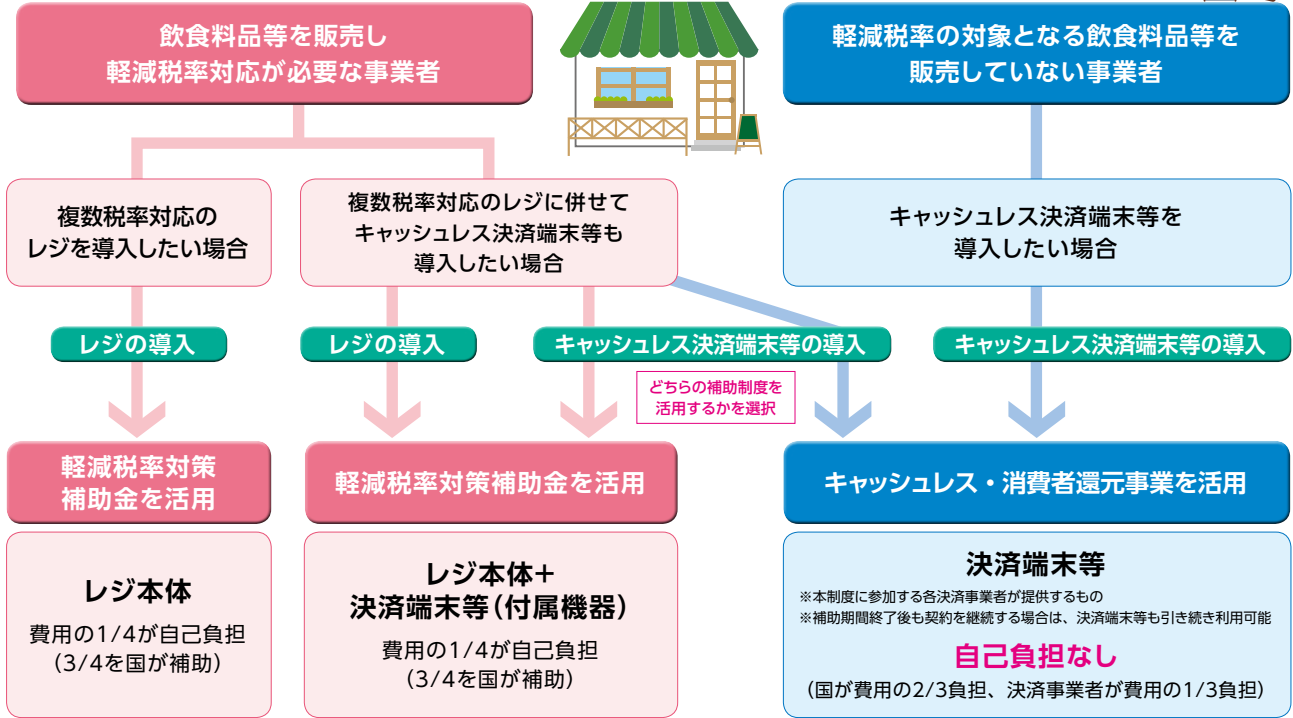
飲食料品等を販売し
軽減税率対応が必要な事業者

軽減税率の対象となる飲食料品等を
販売していない事業者

複数税率対応の
レジを導入したい場合

複数税率対応のレジに併せて
キャッシュレス決済端末等も
導入したい場合

キャッシュレス決済端末等を
導入したい場合

レジの導入

レジの導入

キャッシュレス決済端末等の導入

キャッシュレス決済端末等の導入

どちらの補助制度を
活用するかを選択

軽減税率対策
補助金を活用

軽減税率対策補助金を活用

キャッシュレス・消費者還元事業を活用

レジ本体
費用の1/4が自己負担
(3/4を国が補助)

レジ本体+
決済端末等(付属機器)
費用の1/4が自己負担
(3/4を国が補助)

決済端末等
※本制度に参加する各決済事業者が提供するもの
※補助期間終了後も契約を継続する場合は、決済端末等も引き続き利用可能
自己負担なし
(国が費用の2/3負担、決済事業者が費用の1/3負担)